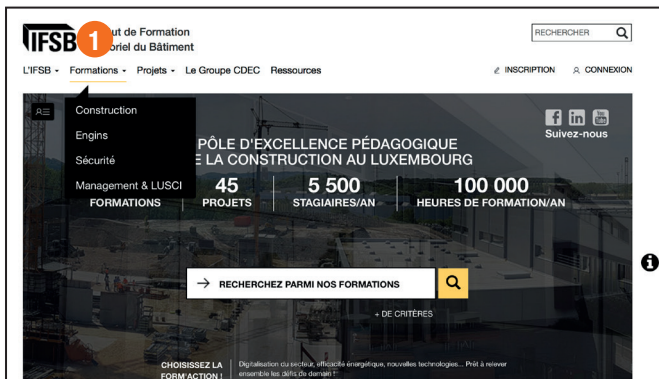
IFSB 1 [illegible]ut de Formation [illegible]orial du Bâtiment

RECHERCHER

L'IFSB ▾ Formations ▾ Projets ▾ Le Groupe CDEC Ressources

INSCRIPTION CONNEXION

Construction
Engins
Sécurité
Management & LUSCI

Suivez-nous

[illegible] PÔLE D'EXCELLENCE PÉDAGOGIQUE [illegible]E LA CONSTRUCTION AU LUXEMBOURG

FORMATIONS | 45 PROJETS | 5 500 STAGIAIRES/AN | 100 000 HEURES DE FORMATION/AN

→ RECHERCHEZ PARMI NOS FORMATIONS

+ DE CRITÈRES

CHOISISSEZ LA FORM'ACTION !

Digitalisation du secteur, efficacité énergétique, nouvelles technologies... Prêt à relever ensemble les défis de demain ?